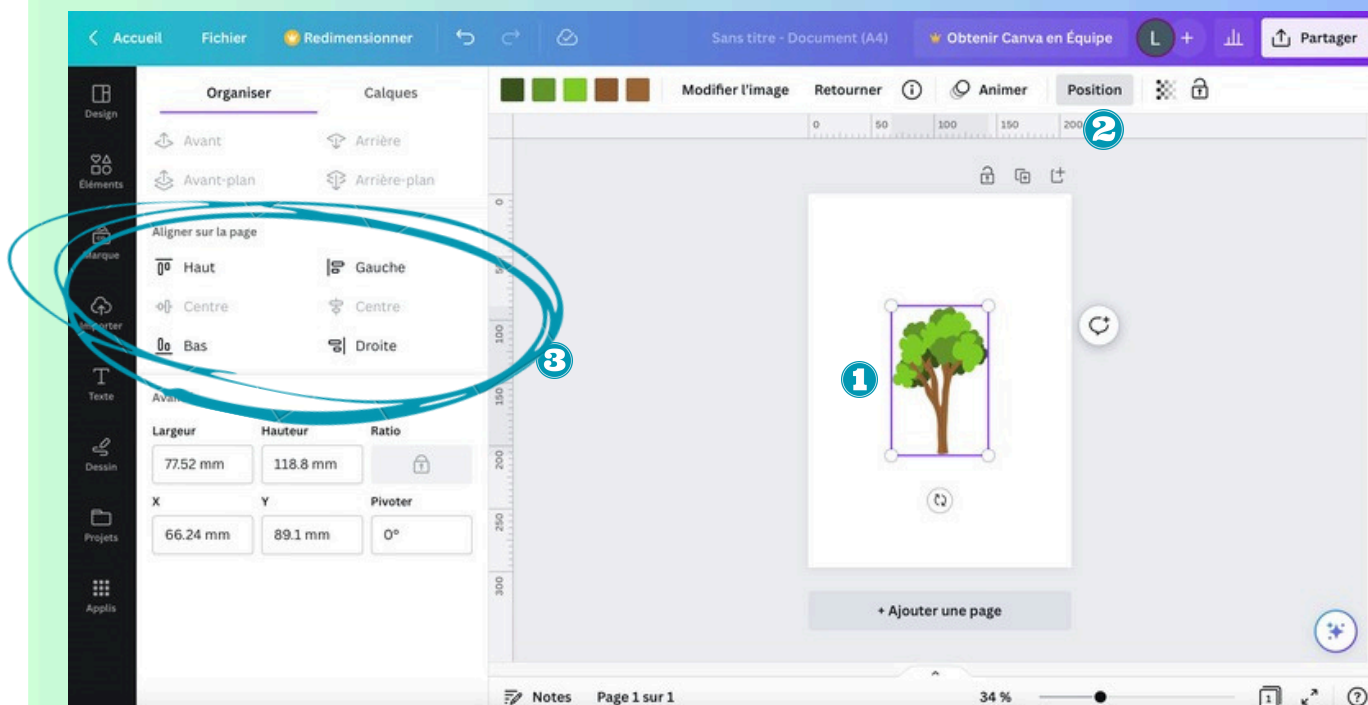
Accueil Fichier Redimensionner Sans titre - Document (A4) Obtenir Canva en Équipe L + Partager

Design
Éléments
Marque
Importer
Texte
Dessin
Projets
Applis

Organiser Calques

Avant Arrière
Avant-plan Arrière-plan

Aligner sur la page
Haut Gauche
Centre Centre
Bas Droite

Avan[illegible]

Largeur Hauteur Ratio
77.52 mm 118.8 mm
X Y Pivoter
66.24 mm 89.1 mm 0°

Modifier l'image Retourner Animer Position

0 50 100 150 200

0 50 100 150 200 250 300

1
2
3

+ Ajouter une page

Notes Page 1 sur 1 34 %